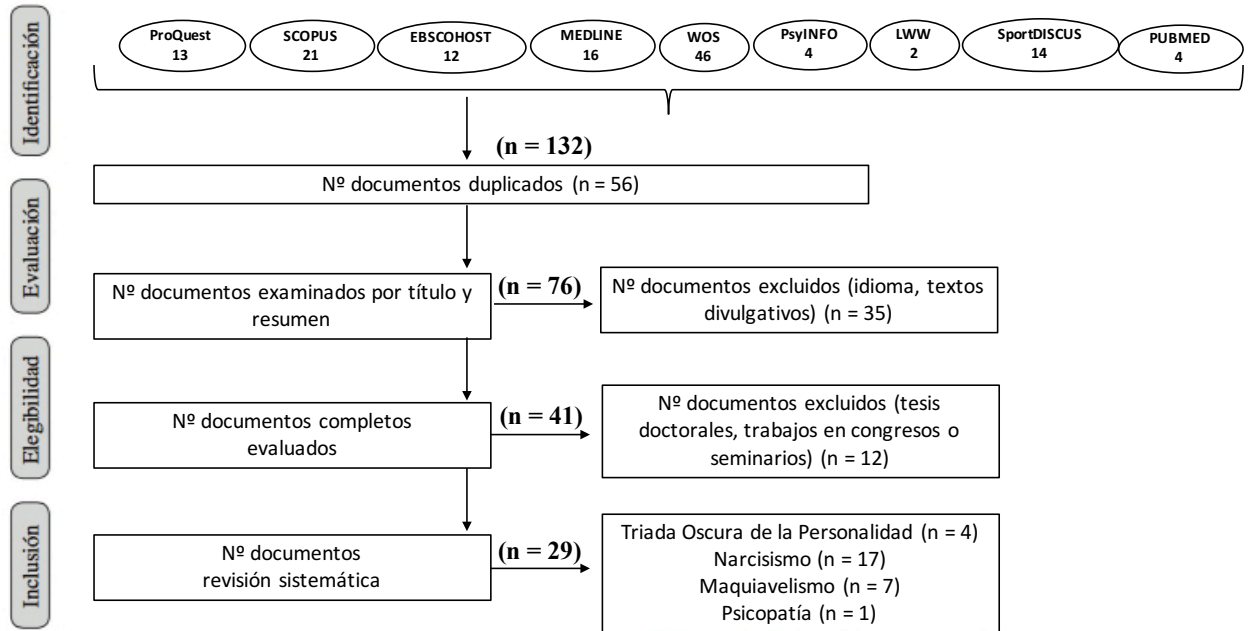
Identificación

ProQuest
13

SCOPUS
21

EBSCOHOST
12

MEDLINE
16

WOS
46

PsyINFO
4

LWW
2

SportDISCUS
14

PUBMED
4

(n = 132)

Evaluación

Nº documentos duplicados (n = 56)

Nº documentos examinados por título y resumen

(n = 76)

Nº documentos excluidos (idioma, textos divulgativos) (n = 35)

Elegibilidad

Nº documentos completos evaluados

(n = 41)

Nº documentos excluidos (tesis doctorales, trabajos en congresos o seminarios) (n = 12)

Inclusión

Nº documentos revisión sistemática

(n = 29)

Triada Oscura de la Personalidad (n = 4)
Narcisismo (n = 17)
Maquiavelismo (n = 7)
Psicopatía (n = 1)